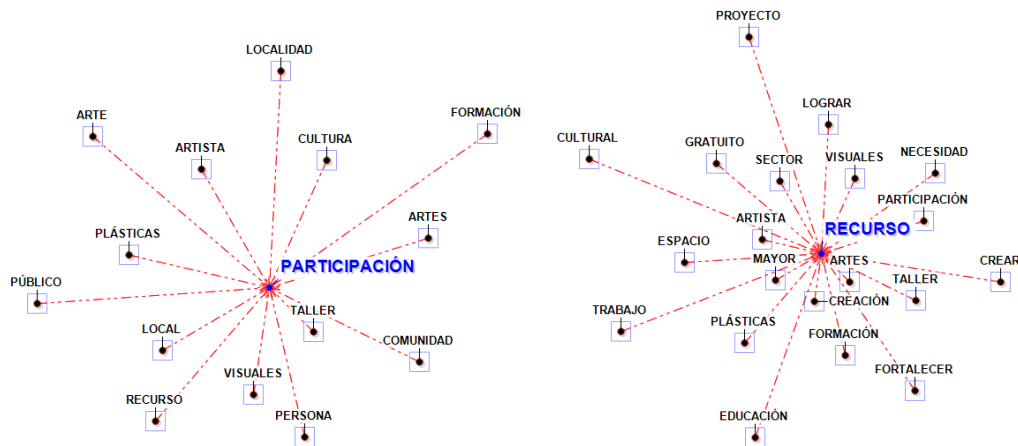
LOCALIDAD
ARTE
FORMACIÓN
ARTISTA
CULTURA
ARTES
PLÁSTICAS
PARTICIPACIÓN
PÚBLICO
TALLER
LOCAL
COMUNIDAD
VISUALES
RECURSO
PERSONA

PROYECTO
LOGRAR
CULTURAL
GRATUITO
SECTOR
VISUALES
NECESIDAD
PARTICIPACIÓN
ARTISTA
RECURSO
ESPACIO
MAYOR
ARTES
CREAR
TALLER
CREACIÓN
TRABAJO
PLÁSTICAS
FORMACIÓN
FORTALECER
EDUCACIÓN